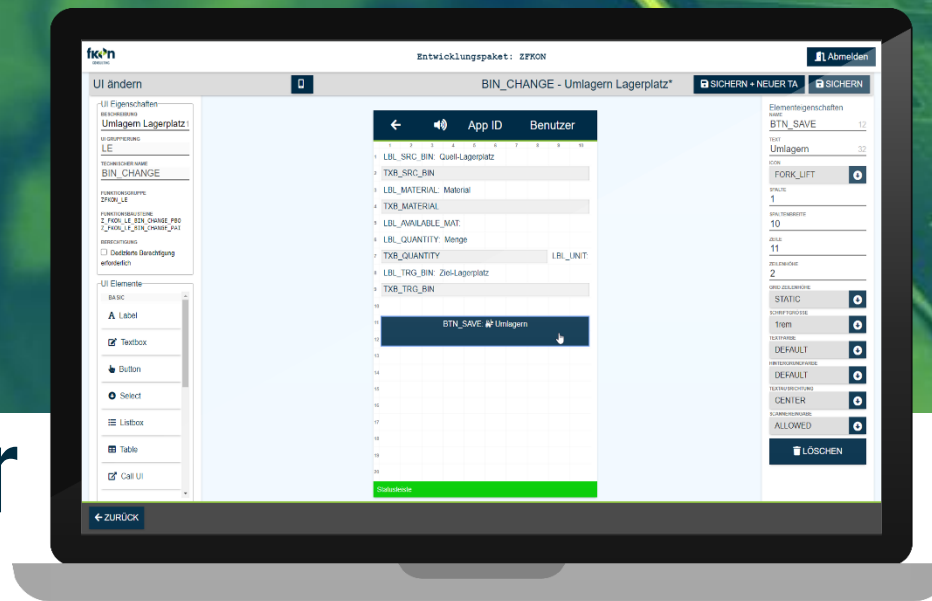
fkon

Entwicklungspaket: ZFKON

Abmelden

UI ändern

BIN_CHANGE - Umlagern Lagerplatz*

SICHERN + NEUER TA

SICHERN

UI Eigenschaften

BESCHREIBUNG

Umlagern Lagerplatz

UI GRUPPIERUNG

LE

TECHNISCHER NAME

BIN_CHANGE

FUNKTIONSGRUPPE

ZFKON_LE

FUNKTIONSBAUSTEINE

Z_FKON_LE_BIN_CHANGE_PBO
Z_FKON_LE_BIN_CHANGE_PAI

BERECHTIGUNG

Dedizierte Berechtigung erforderlich

UI Elemente

BASIC

Label

Textbox

Button

Select

Listbox

Table

Call UI

App ID

Benutzer

1 2 3 4 5 6 7 8 9 10

LBL_SRC_BIN: Quell-Lagerplatz

TXB_SRC_BIN

LBL_MATERIAL: Material

TXB_MATERIAL

LBL_AVAILABLE_MAT:

LBL_QUANTITY: Menge

TXB_QUANTITY

LBL_UNIT

LBL_TRG_BIN: Ziel-Lagerplatz

TXB_TRG_BIN

BTN_SAVE: Umlagern

Statusleiste

Elementeigenschaften

NAME

BTN_SAVE

12

TEXT

Umlagern

32

ICON

FORK_LIFT

SPALTE

1

SPALTENBREITE

10

ZEILE

11

ZEILENHÖHE

2

GRID ZEILENHÖHE

STATIC

SCHRIFTGRÖSSE

1rem

TEXTFARBE

DEFAULT

HINTERGRUNDFARBE

DEFAULT

TEXTAUSRICHTUNG

CENTER

SCANNEREINGABE

ALLOWED

LÖSCHEN

ZURÜCK

r